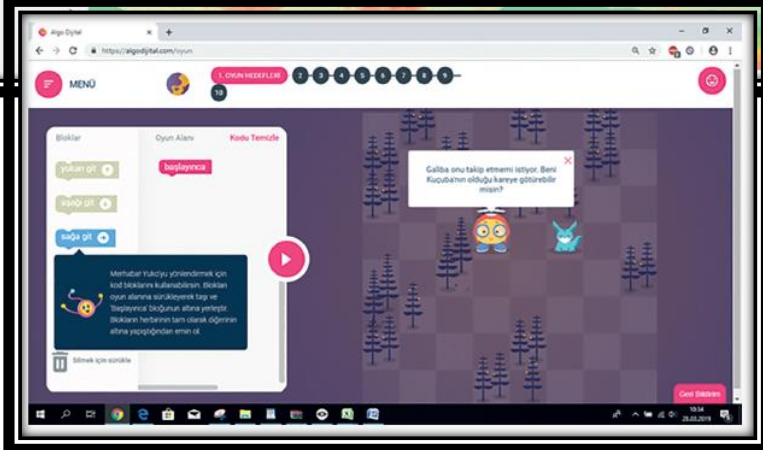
Algo Dijital
https://algodijital.com/oyun

MENÜ

1. OYUN HEDEFLERİ 2 3 4 5 6 7 8 9 10

Bloklar
Oyun Alanı
Kodu Temizle

yukarı git
aşağı git
sağa git

başlayınca

Merhaba! Yuki'yi yönlendirmek için kod bloklarını kullanabilirsin. Blokları oyun alanına sürükleyerek taşı ve 'başlayınca' bloğunun altına yerleştir. Blokların herbirinin tam olarak diğerinin altına yapıştığından emin ol.

Silmek için sürükle

Galiba onu takip etmemi istiyor. Beni Kuçuba'nın olduğu kareye götürebilir misin?

Geri Bildirim

10:34
28.03.2019